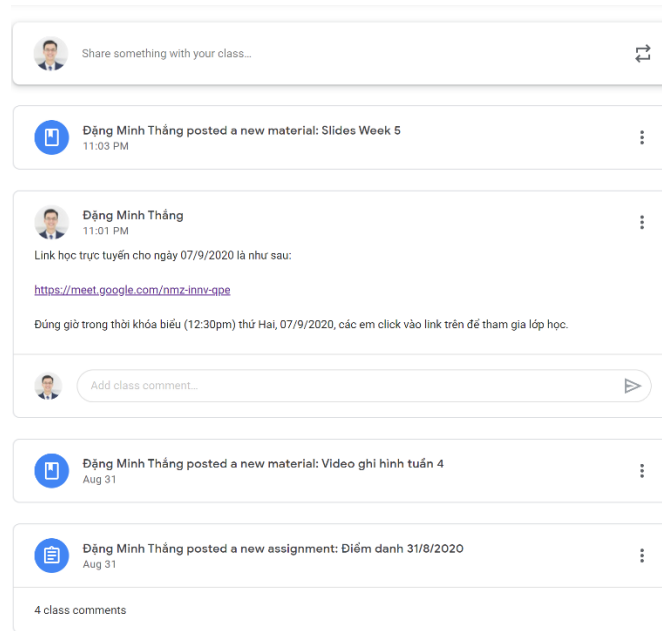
Share something with your class...

Đặng Minh Thắng posted a new material: Slides Week 5
11:03 PM

Đặng Minh Thắng
11:01 PM

Link học trực tuyến cho ngày 07/9/2020 là như sau:

https://meet.google.com/nmz-innv-qpe

Đúng giờ trong thời khóa biểu (12:30pm) thứ Hai, 07/9/2020, các em click vào link trên để tham gia lớp học.

Add class comment...

Đặng Minh Thắng posted a new material: Video ghi hình tuần 4
Aug 31

Đặng Minh Thắng posted a new assignment: Điểm danh 31/8/2020
Aug 31

4 class comments